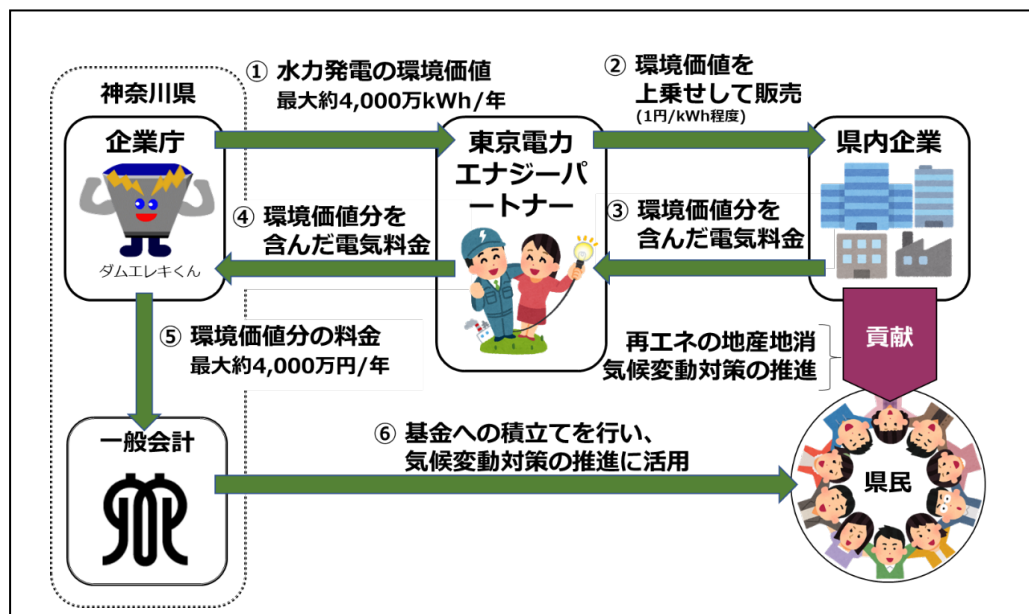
神奈川県

企業庁

ダムエレキくん

① 水力発電の環境価値
最大約4,000万kWh/年

② 環境価値を
上乗せして販売
(1円/kWh程度)

東京電力
エナジーパートナー

県内企業

④ 環境価値分を
含んだ電気料金

③ 環境価値分を
含んだ電気料金

⑤ 環境価値分の料金
最大約4,000万円/年

再エネの地産地消
気候変動対策の推進

貢献

一般会計

⑥ 基金への積立てを行い、
気候変動対策の推進に活用

県民